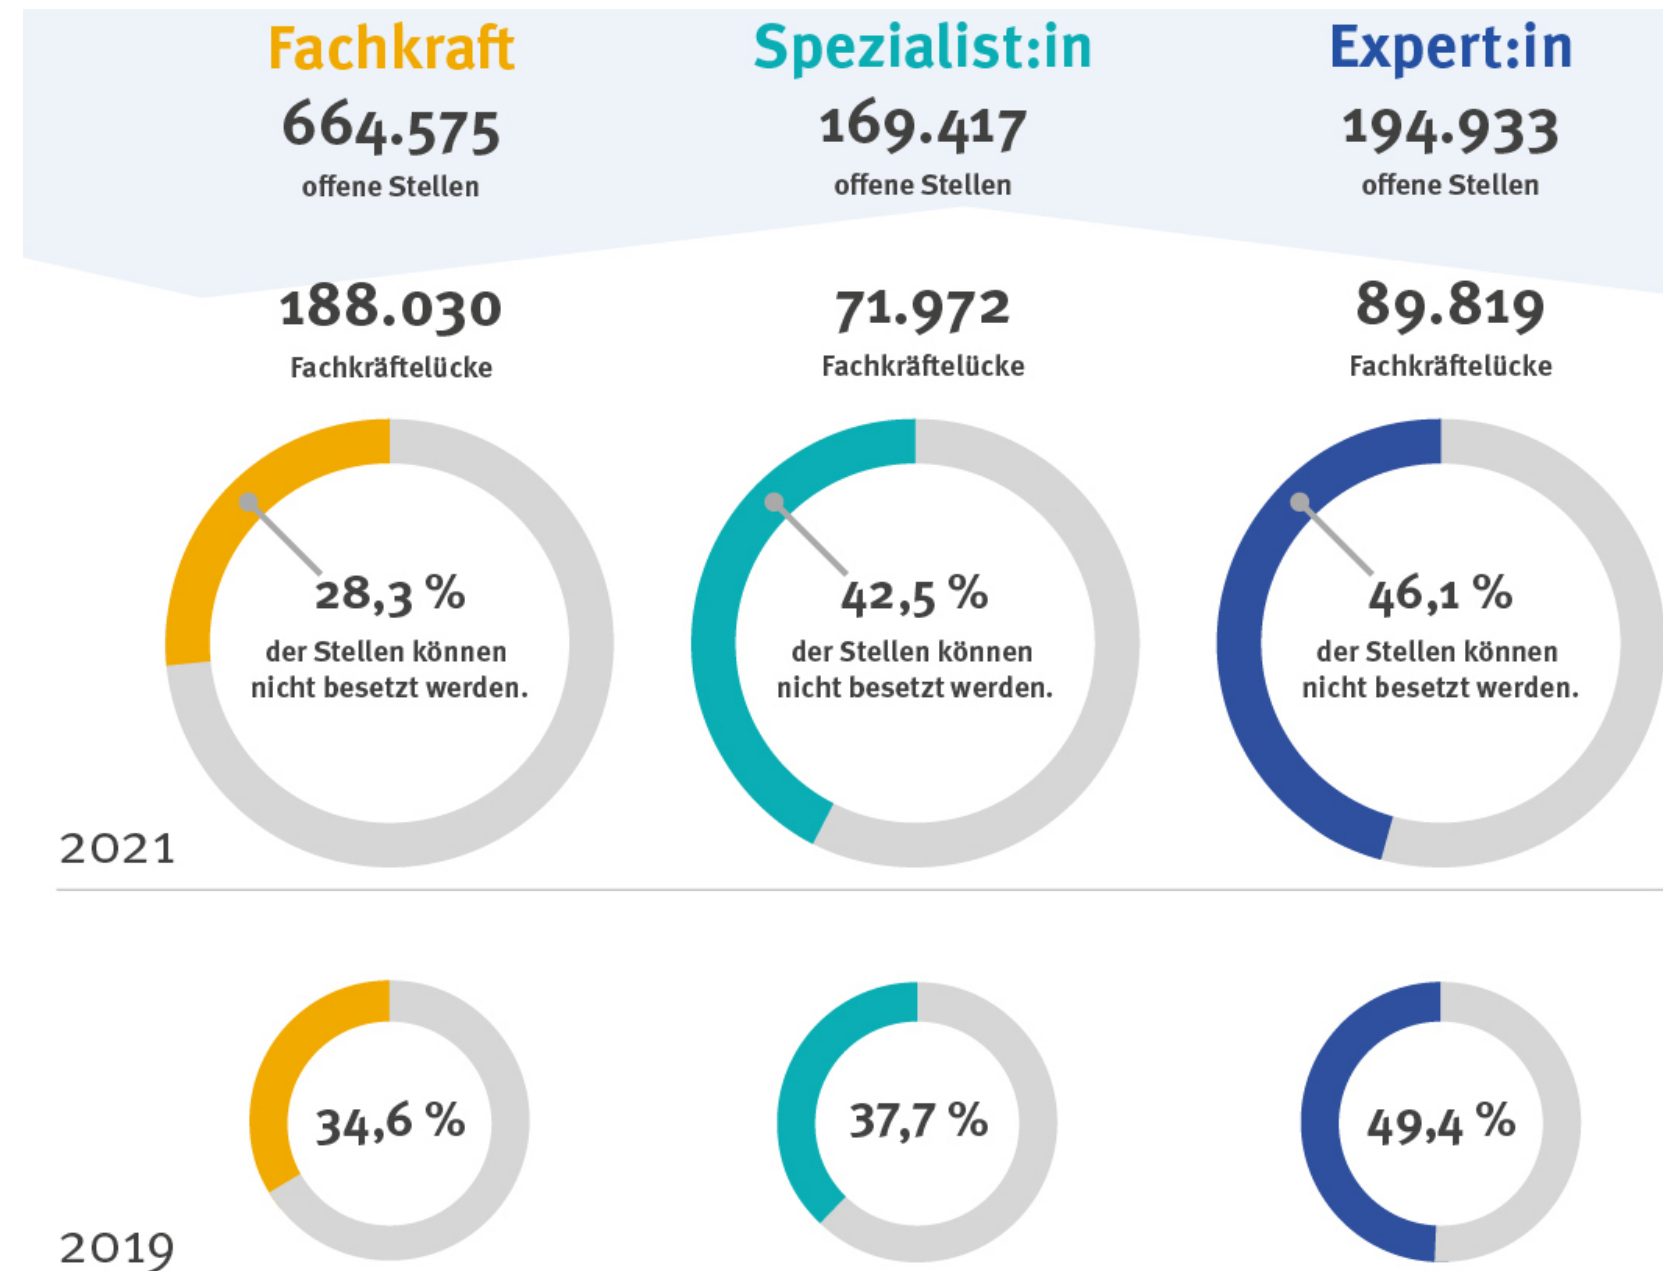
Fachkraft
664.575
offene Stellen

Spezialist:in
169.417
offene Stellen

Expert:in
194.933
offene Stellen

188.030
Fachkräftelücke

71.972
Fachkräftelücke

89.819
Fachkräftelücke

28,3 %
der Stellen können nicht besetzt werden.

42,5 %
der Stellen können nicht besetzt werden.

46,1 %
der Stellen können nicht besetzt werden.

2021

34,6 %

37,7 %

49,4 %

2019